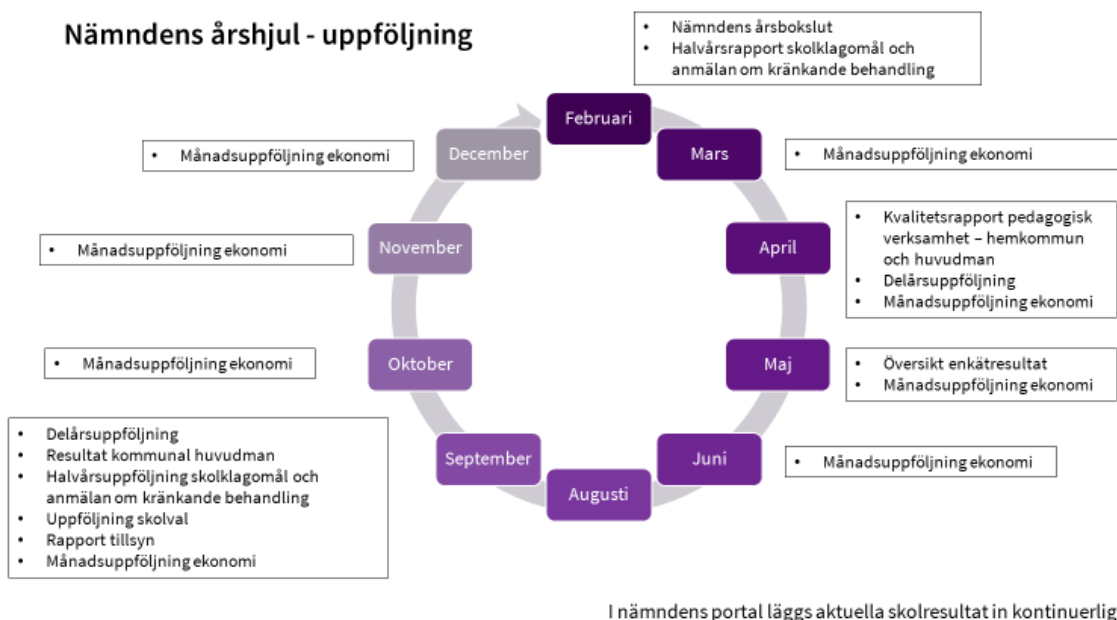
Nämndens årshjul - uppföljning

- Nämndens årsbokslut
- Halvårsrapport skolklagomål och anmälan om kränkande behandling

Februari

Mars

- Månadsuppföljning ekonomi

April

- Kvalitetsrapport pedagogisk verksamhet – hemkommun och huvudman
- Delårsuppföljning
- Månadsuppföljning ekonomi

Maj

- Översikt enkätresultat
- Månadsuppföljning ekonomi

Juni

- Månadsuppföljning ekonomi

Augusti

September

- Delårsuppföljning
- Resultat kommunal huvudman
- Halvårsuppföljning skolklagomål och anmälan om kränkande behandling
- Uppföljning skolval
- Rapport tillsyn
- Månadsuppföljning ekonomi

Oktober

- Månadsuppföljning ekonomi

November

- Månadsuppföljning ekonomi

December

- Månadsuppföljning ekonomi

I nämndens portal läggs aktuella skolresultat in kontinuerlig